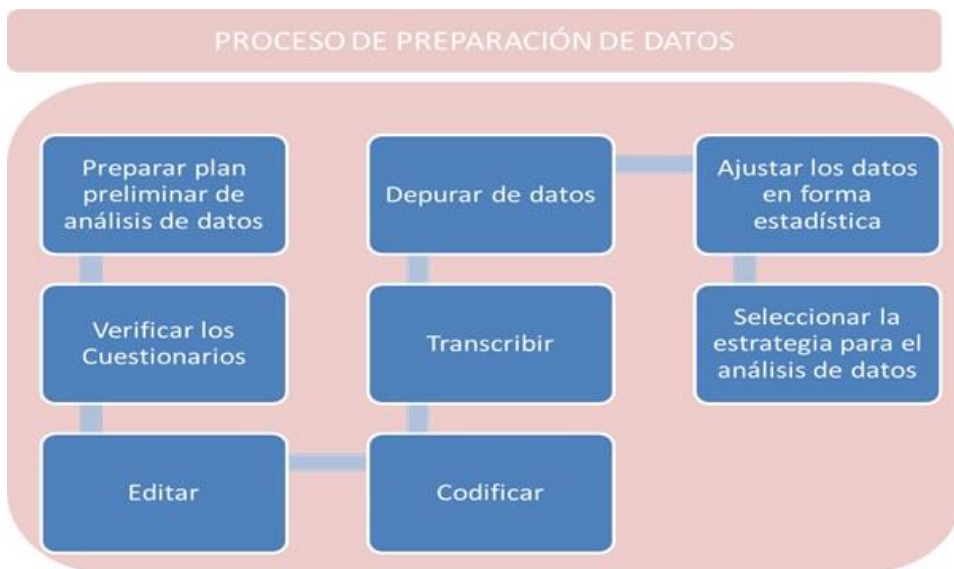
PROCESO DE PREPARACIÓN DE DATOS

Preparar plan preliminar de análisis de datos

Verificar los Cuestionarios

Editar

Codificar

Transcribir

Depurar de datos

Ajustar los datos en forma estadística

Seleccionar la estrategia para el análisis de datos